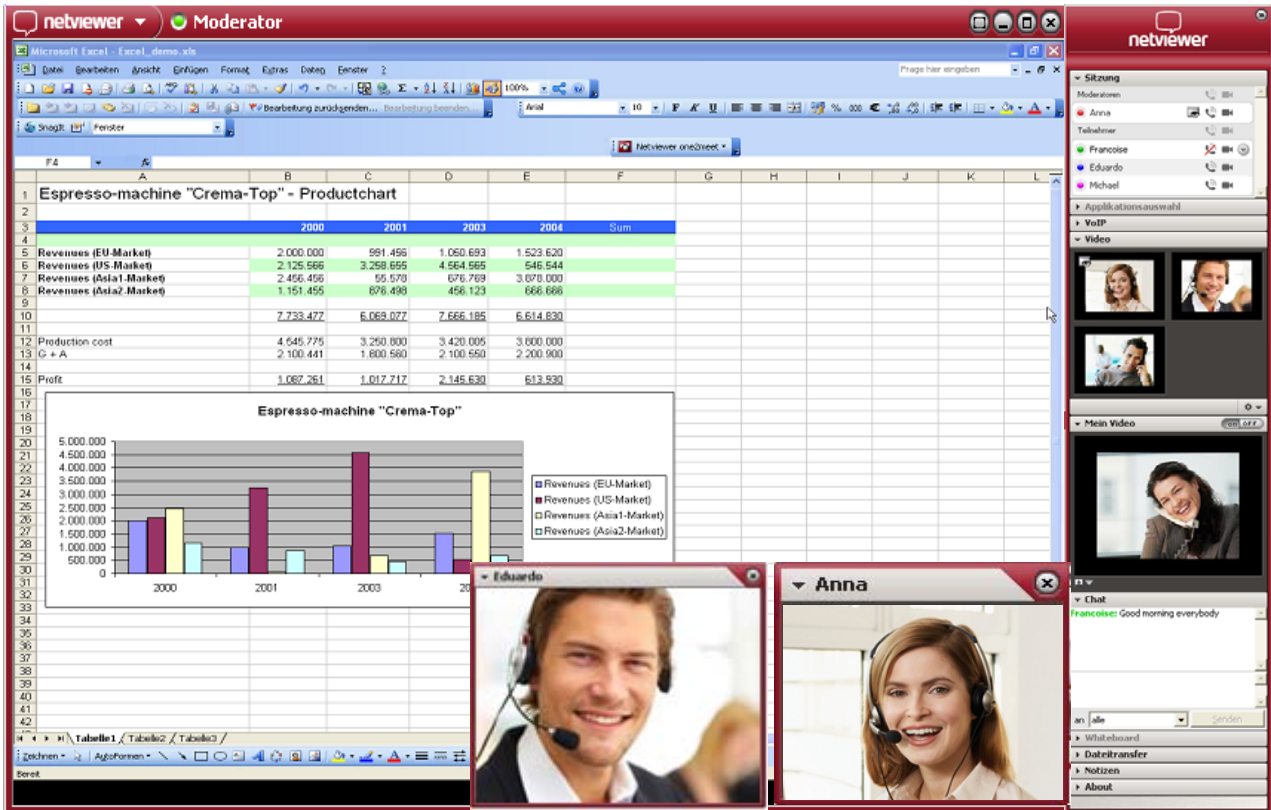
netviewer Moderator

Microsoft Excel - Excel_demo.xls

Datei Bearbeiten Ansicht Einfügen Format Extras Daten Fenster ?

Frage hier eingeben

100%

Bearbeitung zurücksenden... Bearbeitung beenden...

Arial 10 F K U

SnagIt Fenster

Netviewer one2meet

F4 fx

| | A | B | C | D | E | F | G | H | I | J | K | L |
|---|---|---|---|---|---|---|---|---|---|---|---|---|
| 1 | Espresso-machine "Crema-Top" - Productchart | | | | | | | | | | | |
| 2 | | | | | | | | | | | | |
| 3 | | 2000 | 2001 | 2003 | 2004 | Sum | | | | | | |
| 4 | | | | | | | | | | | | |
| 5 | Revenues (EU-Market) | 2.000.000 | 991.456 | 1.050.693 | 1.523.620 | | | | | | | |
| 6 | Revenues (US-Market) | 2.125.566 | 3.258.655 | 4.564.565 | 546.544 | | | | | | | |
| 7 | Revenues (Asia1-Market) | 2.456.456 | 55.578 | 676.769 | 3.878.000 | | | | | | | |
| 8 | Revenues (Asia2-Market) | 1.151.455 | 676.498 | 456.123 | 666.666 | | | | | | | |
| 9 | | | | | | | | | | | | |
| 10 | | 7.733.477 | 6.069.077 | 7.666.185 | 6.614.830 | | | | | | | |
| 11 | | | | | | | | | | | | |
| 12 | Production cost | 4.545.775 | 3.250.800 | 3.420.005 | 3.800.000 | | | | | | | |
| 13 | G + A | 2.100.441 | 1.800.560 | 2.100.550 | 2.200.900 | | | | | | | |
| 14 | | | | | | | | | | | | |
| 15 | Profit | 1.087.261 | 1.017.717 | 2.145.630 | 613.930 | | | | | | | |

Espresso-machine "Crema-Top"

5.000.000
4.500.000
4.000.000
3.500.000
3.000.000
2.500.000
2.000.000
1.500.000
1.000.000
500.000
0

2000 2001 2003 20

Revenues (EU-Market)
Revenues (US-Market)
Revenues (Asia1-Market)
Revenues (Asia2-Market)

Tabelle1 Tabelle2 Tabelle3

Zeichnen AutoFormen

Bereit

Eduardo

Anna

netviewer

Sitzung
Moderatoren
Anna
Teilnehmer
Francoise
Eduardo
Michael
Applikationsauswahl
VoIP
Video
Mein Video
ON OFF
Chat
Francoise: Good morning everybody
an alle Senden
Whiteboard
Dateitransfer
Notizen
About